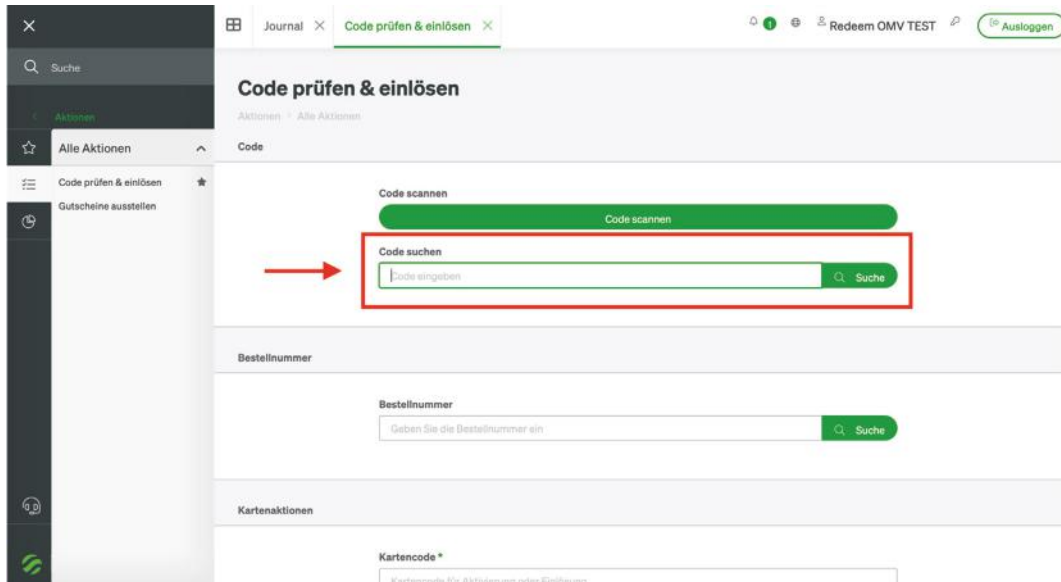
Suche

Aktionen

Alle Aktionen

Code prüfen & einlösen

Gutscheine ausstellen

Journal

Code prüfen & einlösen

1

Redeem OMV TEST

Ausloggen

Code prüfen & einlösen

Aktionen > Alle Aktionen

Code

Code scannen

Code scannen

Code suchen

Code eingeben

Suche

Bestellnummer

Bestellnummer

Geben Sie die Bestellnummer ein

Suche

Kartenaktionen

Kartencode *

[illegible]